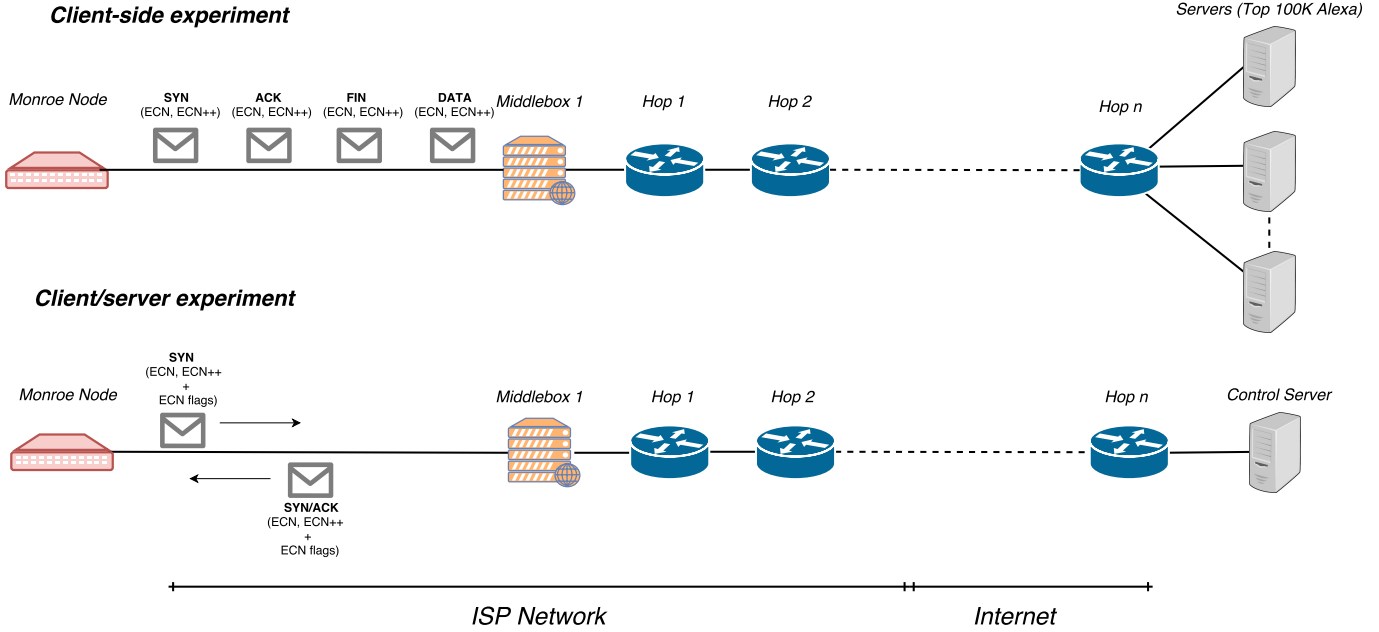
Client-side experiment

Servers (Top 100K Alexa)

Monroe Node

SYN
(ECN, ECN++)

ACK
(ECN, ECN++)

FIN
(ECN, ECN++)

DATA
(ECN, ECN++)

Middlebox 1

Hop 1

Hop 2

Hop n

Client/server experiment

SYN
(ECN, ECN++
+
ECN flags)

Monroe Node

Middlebox 1

Hop 1

Hop 2

Hop n

Control Server

SYN/ACK
(ECN, ECN++
+
ECN flags)

ISP Network

Internet